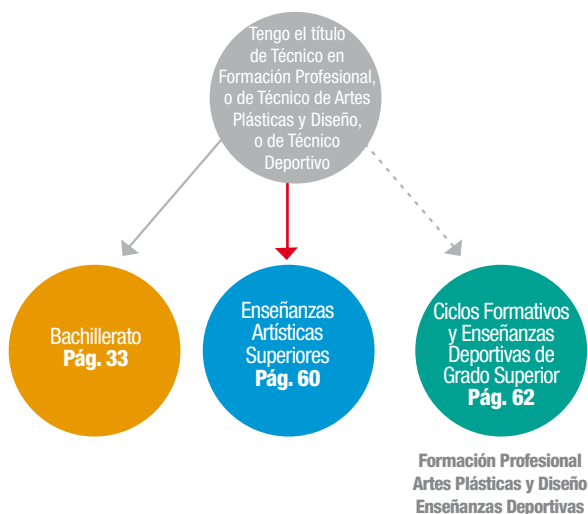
Tengo el título de Técnico en Formación Profesional, o de Técnico de Artes Plásticas y Diseño, o de Técnico Deportivo

Bachillerato
Pág. 33

Enseñanzas Artísticas Superiores
Pág. 60

Ciclos Formativos y Enseñanzas Deportivas de Grado Superior
Pág. 62

Formación Profesional
Artes Plásticas y Diseño
Enseñanzas Deportivas